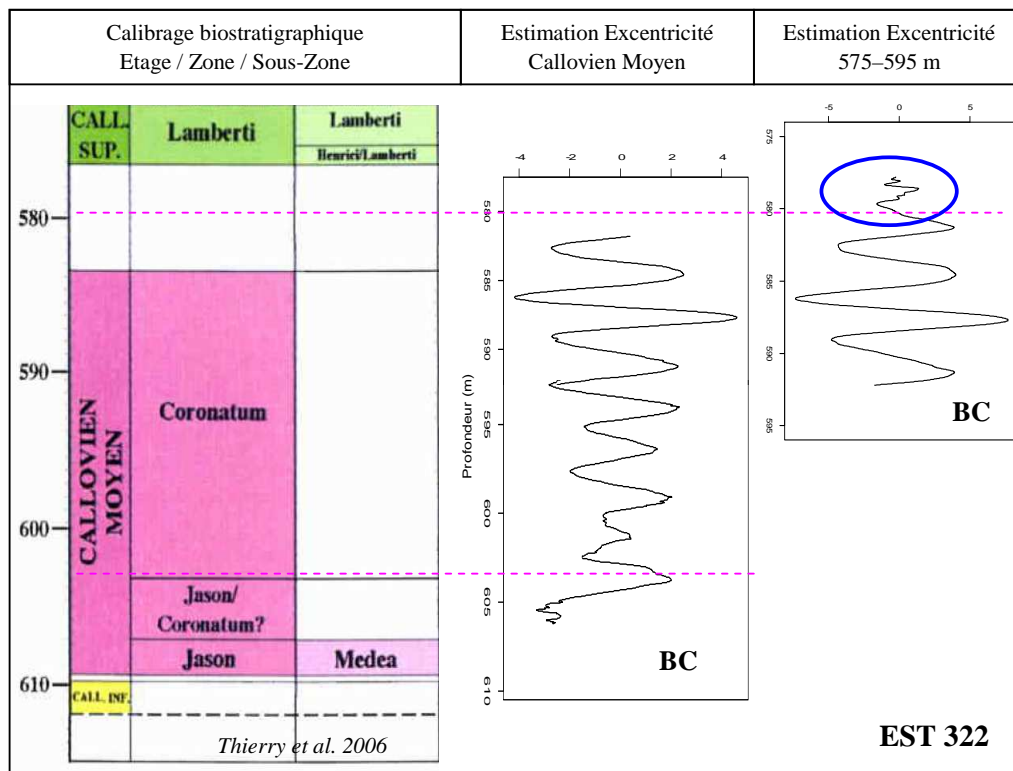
| Calibrage biostratigraphique Etage / Zone / Sous-Zone | Estimation Excentricité Callovien Moyen | Estimation Excentricité 575–595 m |
|---|---|---|

CALL. SUP.
Lamberti
Lamberti
Henrici/Lamberti

580
590
600
610

CALLOVIEN MOYEN
Coronatum
Jason/ Coronatum?
Jason
Medea
CALL. INF.

Thierry et al. 2006

-4 -2 0 2 4
580
585
590
595
600
605
610
Profondeur (m)
BC

-5 0 5
575
580
585
590
595
BC

EST 322